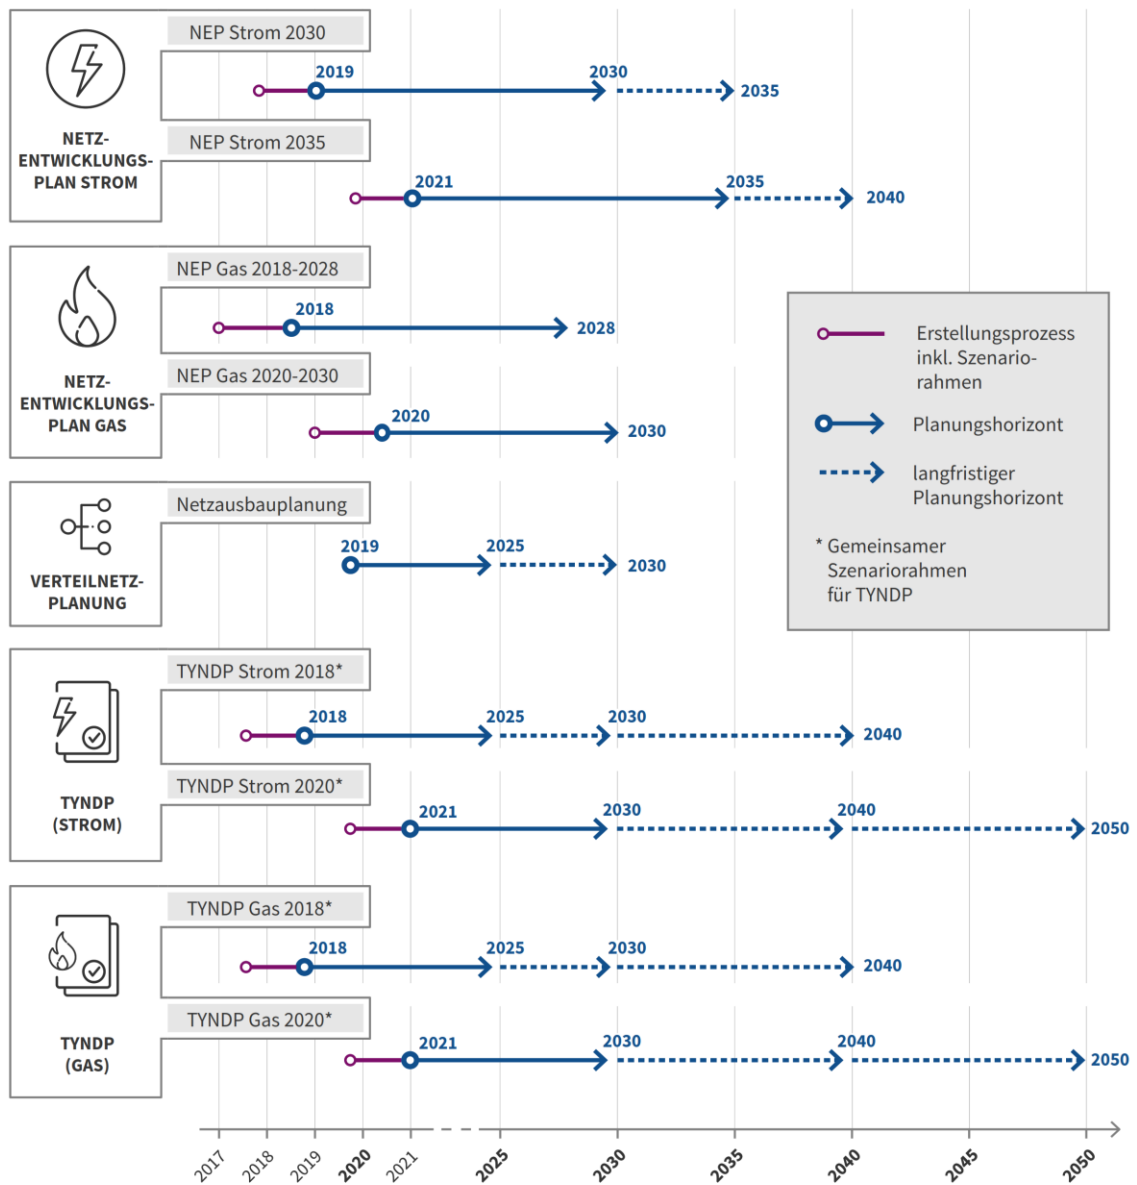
NETZ-ENTWICKLUNGS-PLAN STROM

NEP Strom 2030

2019 2030 2035

NEP Strom 2035

2021 2035 2040

NETZ-ENTWICKLUNGS-PLAN GAS

NEP Gas 2018-2028

2018 2028

NEP Gas 2020-2030

2020 2030

VERTEILNETZ-PLANUNG

Netzausbauplanung

2019 2025 2030

TYNDP (STROM)

TYNDP Strom 2018*

2018 2025 2030 2040

TYNDP Strom 2020*

2021 2030 2040 2050

TYNDP (GAS)

TYNDP Gas 2018*

2018 2025 2030 2040

TYNDP Gas 2020*

2021 2030 2040 2050

Erstellungsprozess inkl. Szenario-rahmen

Planungshorizont

langfristiger Planungshorizont

* Gemeinsamer Szenariorahmen für TYNDP

2017 2018 2019 2020 2021 2025 2030 2035 2040 2045 2050